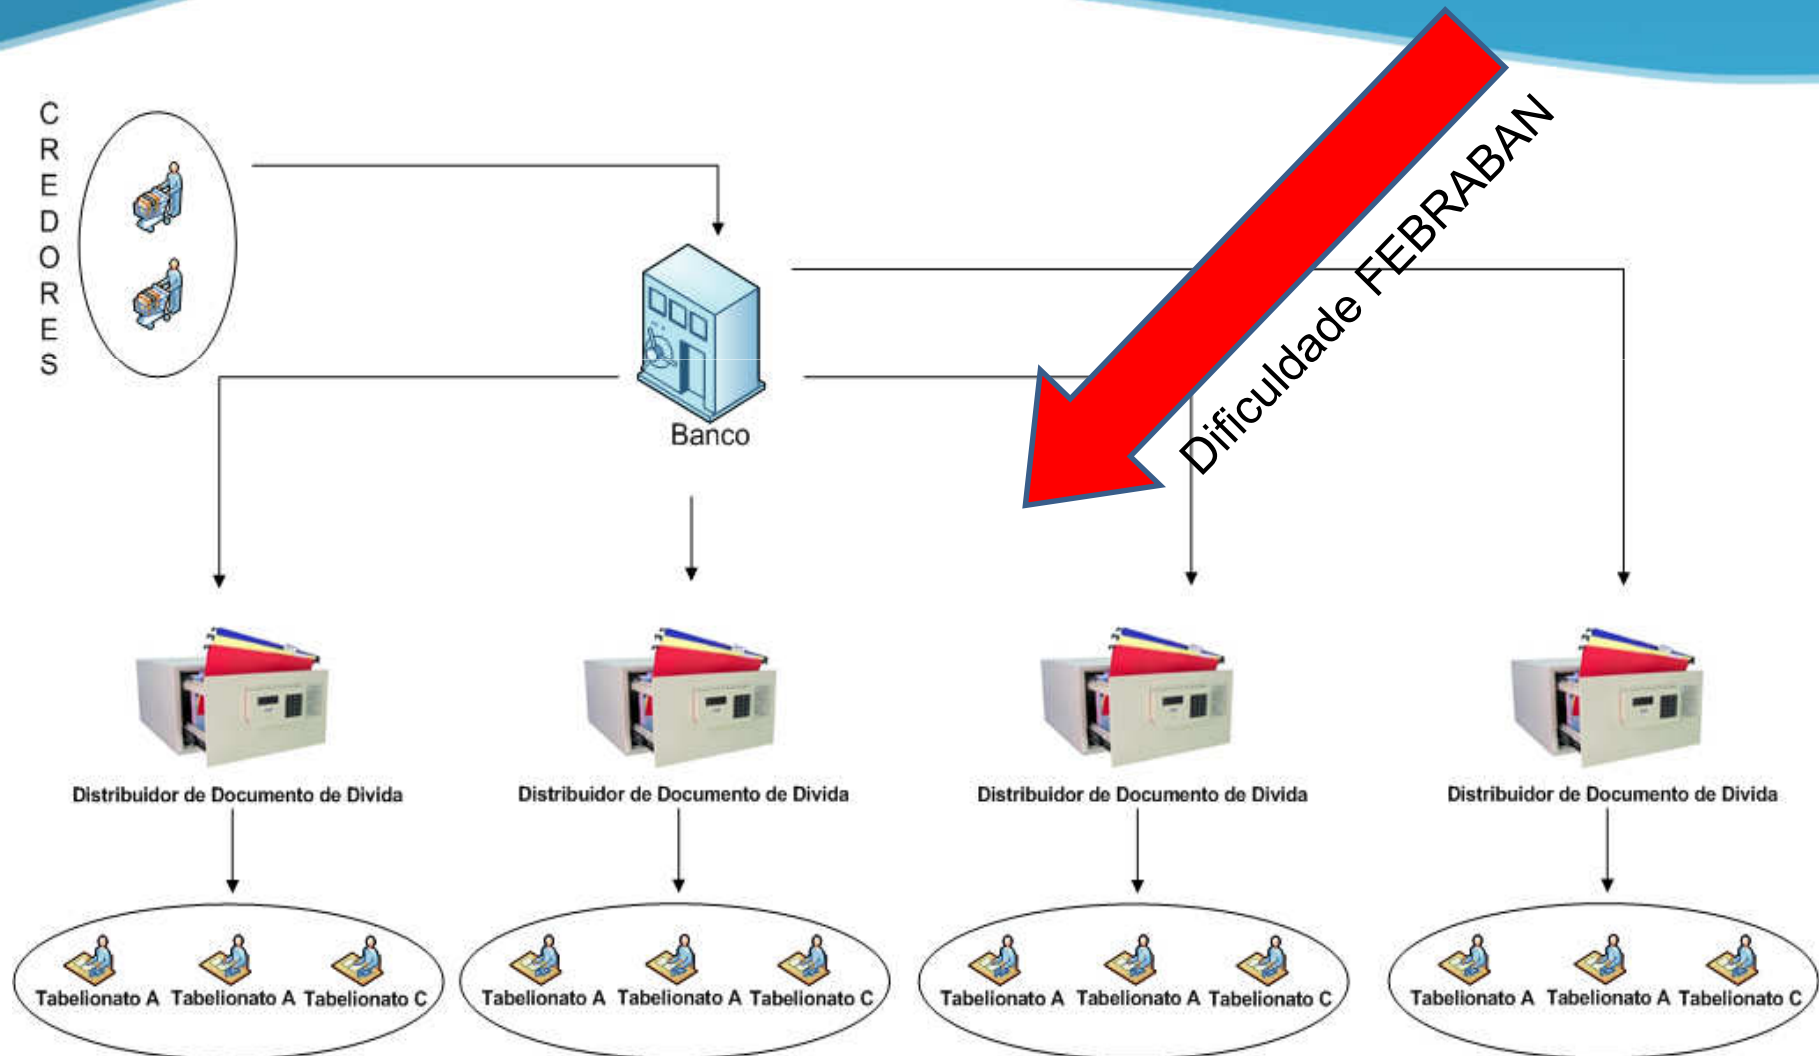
CREDORES

Banco

Dificuldade FEBRABAN

Distribuidor de Documento de Divida

Distribuidor de Documento de Divida

Distribuidor de Documento de Divida

Distribuidor de Documento de Divida

Tabelionato A Tabelionato A Tabelionato C

Tabelionato A Tabelionato A Tabelionato C

Tabelionato A Tabelionato A Tabelionato C

Tabelionato A Tabelionato A Tabelionato C